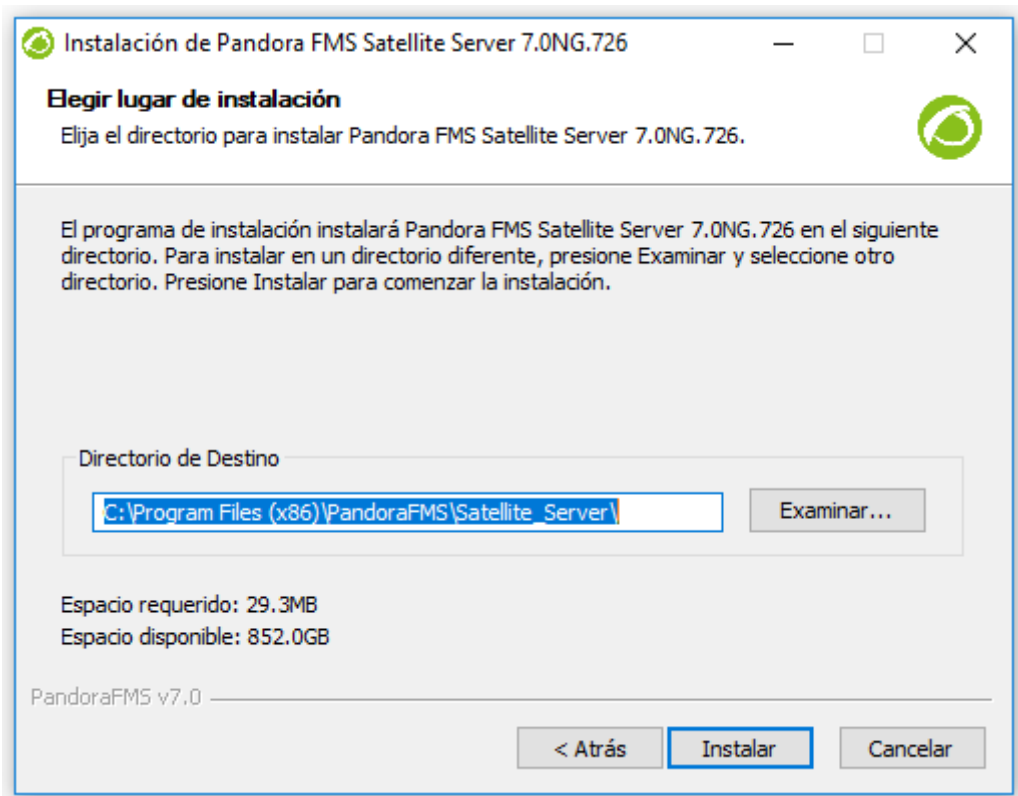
Instalación de Pandora FMS Satellite Server 7.0NG.726

Elegir lugar de instalación
Elija el directorio para instalar Pandora FMS Satellite Server 7.0NG.726.

El programa de instalación instalará Pandora FMS Satellite Server 7.0NG.726 en el siguiente directorio. Para instalar en un directorio diferente, presione Examinar y seleccione otro directorio. Presione Instalar para comenzar la instalación.

Directorio de Destino

C:\Program Files (x86)\PandoraFMS\Satellite_Server\

Examinar...

Espacio requerido: 29.3MB
Espacio disponible: 852.0GB

PandoraFMS v7.0

< Atrás
Instalar
Cancelar